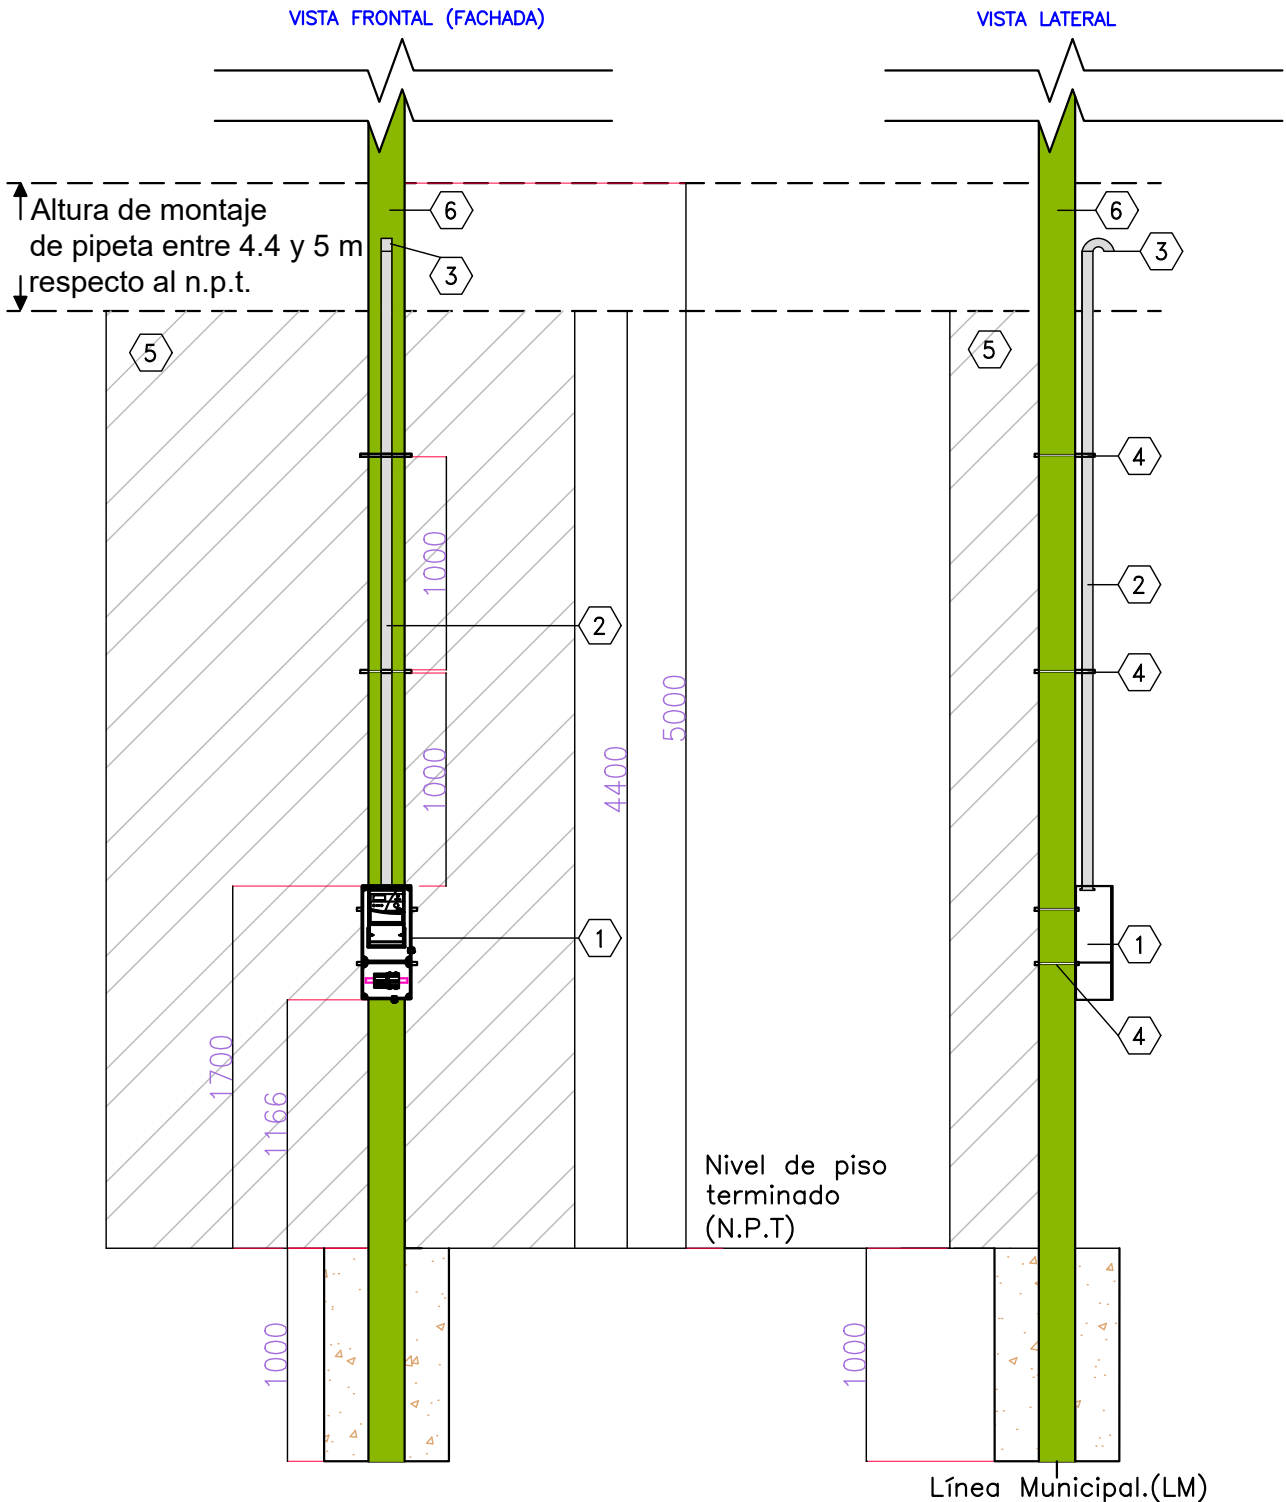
VISTA FRONTAL (FACHADA)

VISTA LATERAL

Altura de montaje de pipeta entre 4.4 y 5 m respecto al n.p.t.

6
3
5
2
1
1000
1000
4400
5000
1700
1166
1000

Nivel de piso terminado (N.P.T)

6
3
5
4
2
4
1
4
1000

Línea Municipal.(LM)